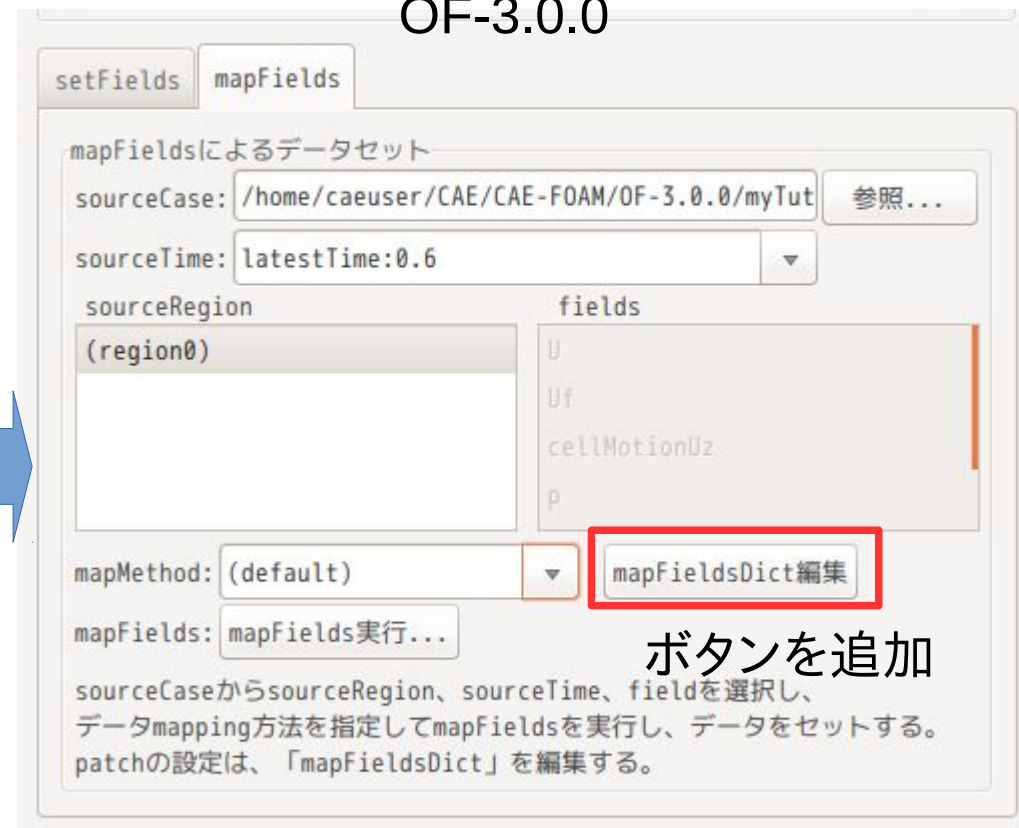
OF-3.0.0

setFields mapFields

mapFieldsによるデータセット

sourceCase: /home/caeuser/CAE/CAE-FOAM/OF-3.0.0/myTut 参照...

sourceTime: latestTime:0.6

sourceRegion

(region0)

fields

U

Uf

cellMotionUz

p

mapMethod: (default)

mapFieldsDict編集

ボタンを追加

mapFields: mapFields実行...

sourceCaseからsourceRegion、sourceTime、fieldを選択し、データmapping方法を指定してmapFieldsを実行し、データをセットする。patchの設定は、「mapFieldsDict」を編集する。